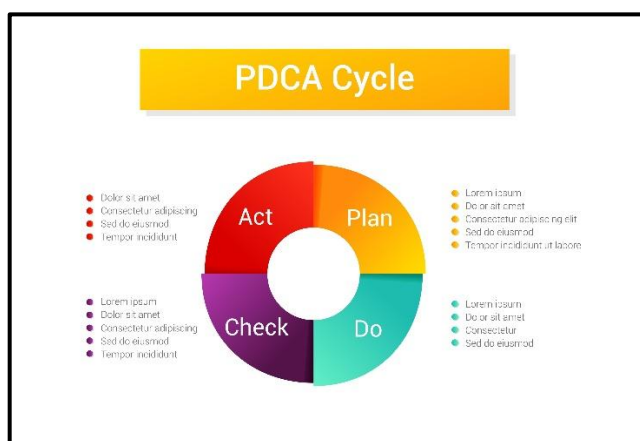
PDCA Cycle

Dolor sit amet
Consectetur adipiscing
Sed do eiusmod
Tempor incididunt

Act

Plan

Lorem ipsum
Do or sit amet
Consectetur adipiscing elit
Sed do eiusmod
Tempor incididunt ut labore

Lorem ipsum
Dolor sit amet
Consectetur adipiscing
Sed do eiusmod
Tempor incididunt

Check

Do

Lorem ipsum
Do or sit amet
Consectetur
Sed do eiusmod